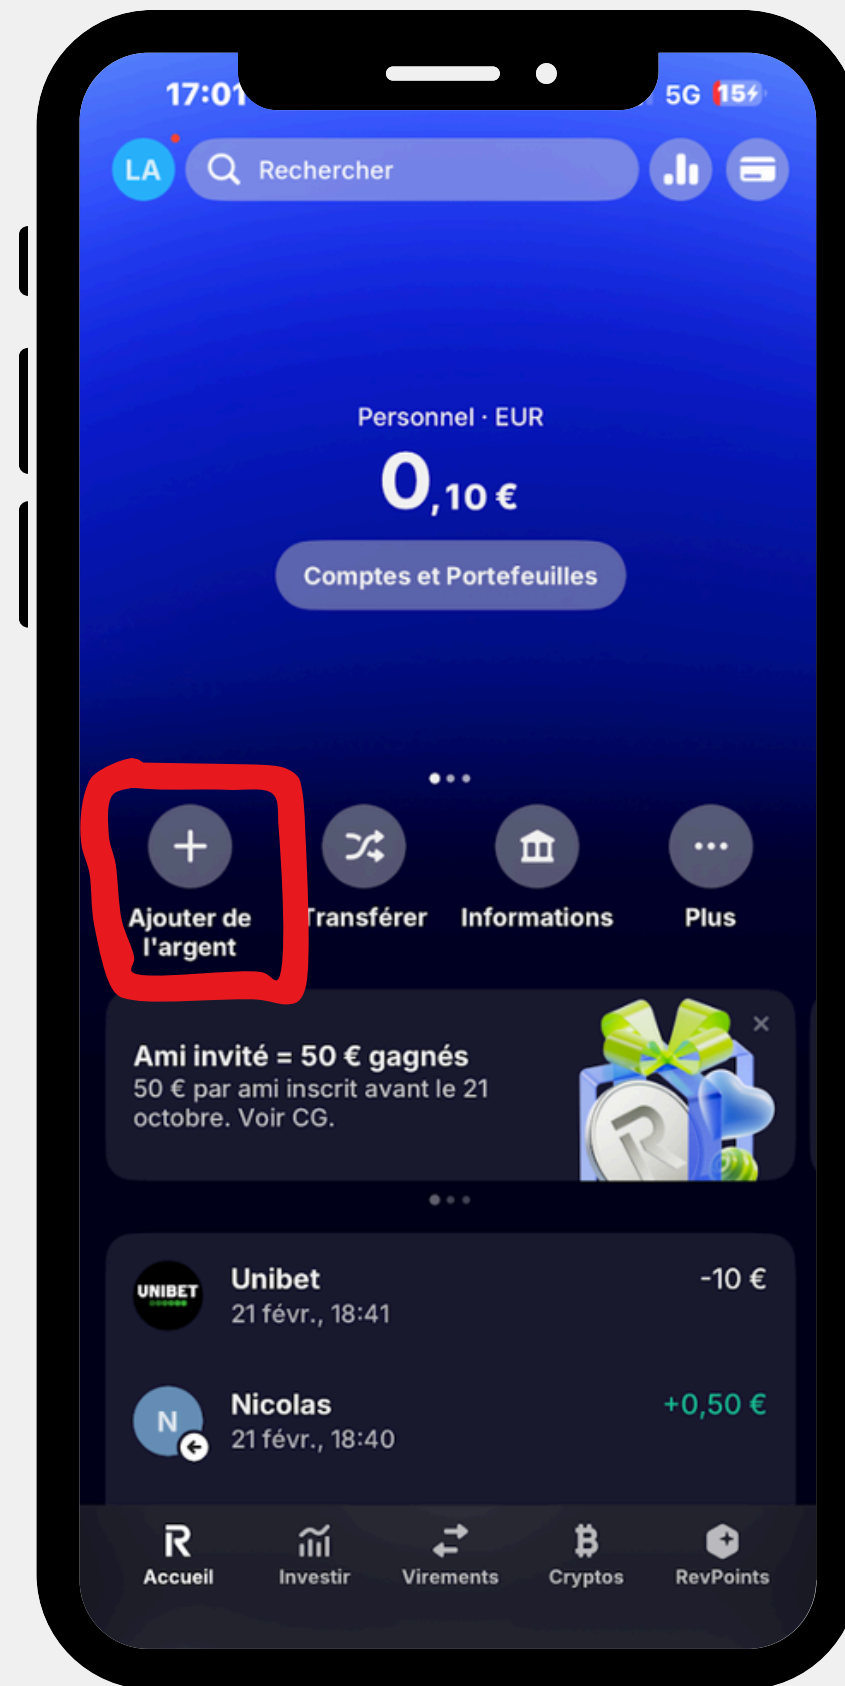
17:01
5G 15

LA
Rechercher

Personnel · EUR
0,10 €
Comptes et Portefeuilles

Ajouter de l'argent
Transférer
Informations
Plus

Ami invité = 50 € gagnés
50 € par ami inscrit avant le 21 octobre. Voir CG.

UNIBET
Unibet
21 févr., 18:41
-10 €

N
Nicolas
21 févr., 18:40
+0,50 €

Accueil
Investir
Virements
Cryptos
RevPoints